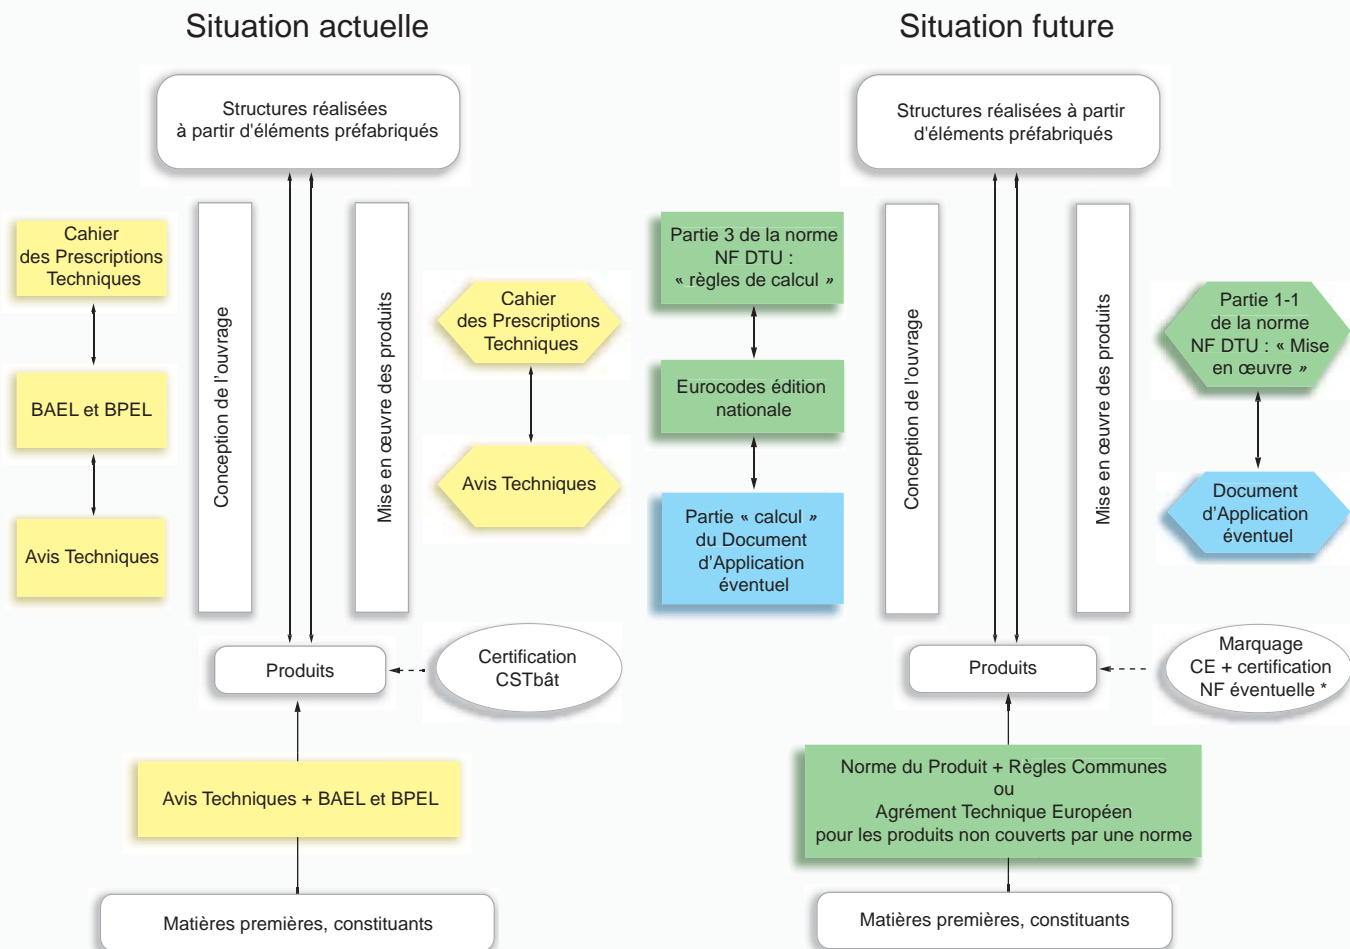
Situation actuelle

Structures réalisées à partir d'éléments préfabriqués

Cahier des Prescriptions Techniques

BAEL et BPEL

Avis Techniques

Conception de l'ouvrage

Mise en œuvre des produits

Cahier des Prescriptions Techniques

Avis Techniques

Produits

Certification CSTbât

Avis Techniques + BAEL et BPEL

Matières premières, constituants

Situation future

Structures réalisées à partir d'éléments préfabriqués

Partie 3 de la norme NF DTU : « règles de calcul »

Eurocodes édition nationale

Partie « calcul » du Document d'Application éventuel

Conception de l'ouvrage

Mise en œuvre des produits

Partie 1-1 de la norme NF DTU : « Mise en œuvre »

Document d'Application éventuel

Produits

Marquage CE + certification NF éventuelle *

Norme du Produit + Règles Communes
ou
Agrément Technique Européen
pour les produits non couverts par une norme

Matières premières, constituants